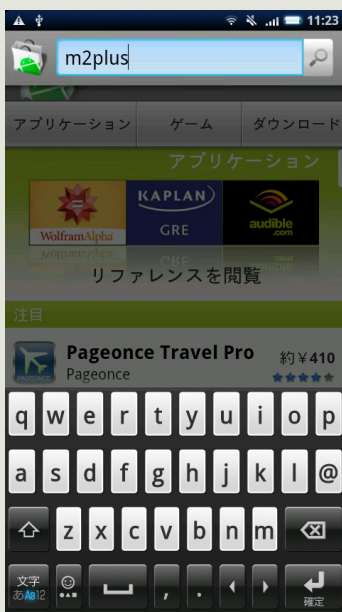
11:23

m2plus

アプリケーション ゲーム ダウンロード

アプリケーション

WolframAlpha

KAPLAN

GRE

audible .com

リファレンスを閲覧

注目

Pageonce Travel Pro 約￥410

Pageonce

PAGEONCE

q w e r t y u i o p

a s d f g h j k l @

z x c v b n m

文字 あA12

, .

確定